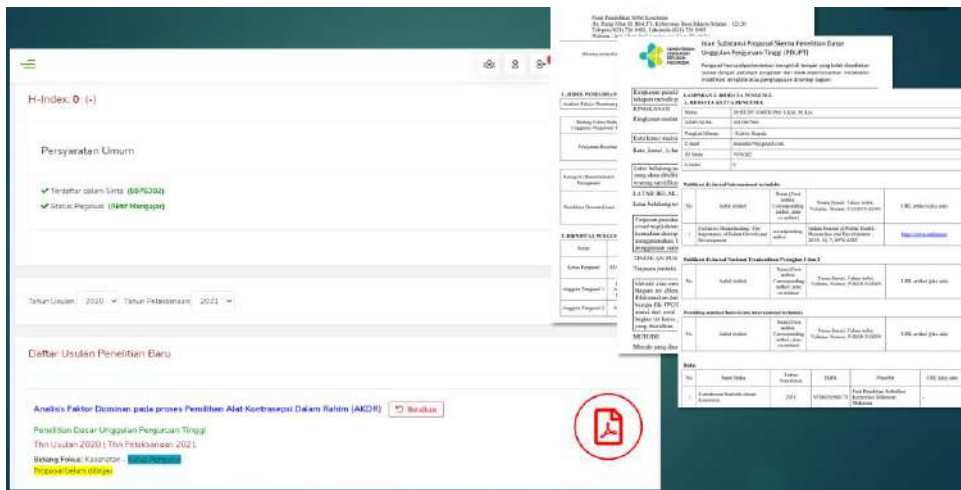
H-Index: 0 (-)

Persyaratan Umum

✔ Terdaftar dalam Sinta (6076302)
✔ Status Pegawai (Aktif Mengajar)

Tahun Usulan 2020 Tahun Pelaksanaan 2021

Daftar Usulan Penelitian Baru

Analisis Faktor Dominan pada proses Pemilihan Alat Kontrasepsi Dalam Rahim (AKDR)
Batalkan

Penelitian Dasar Unggulan Perguruan Tinggi
Thn Usulan 2020 | Thn Pelaksanaan 2021
Bidang Fokus: Kesehatan - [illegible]
Proposal belum ditinjau

Isian Substansi Proposal Skema Penelitian Dasar Unggulan Perguruan Tinggi (PDUPT)

LAMPIRAN 1 BIODATA PENGUSUL
A. IDENTITAS DIRI

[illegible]